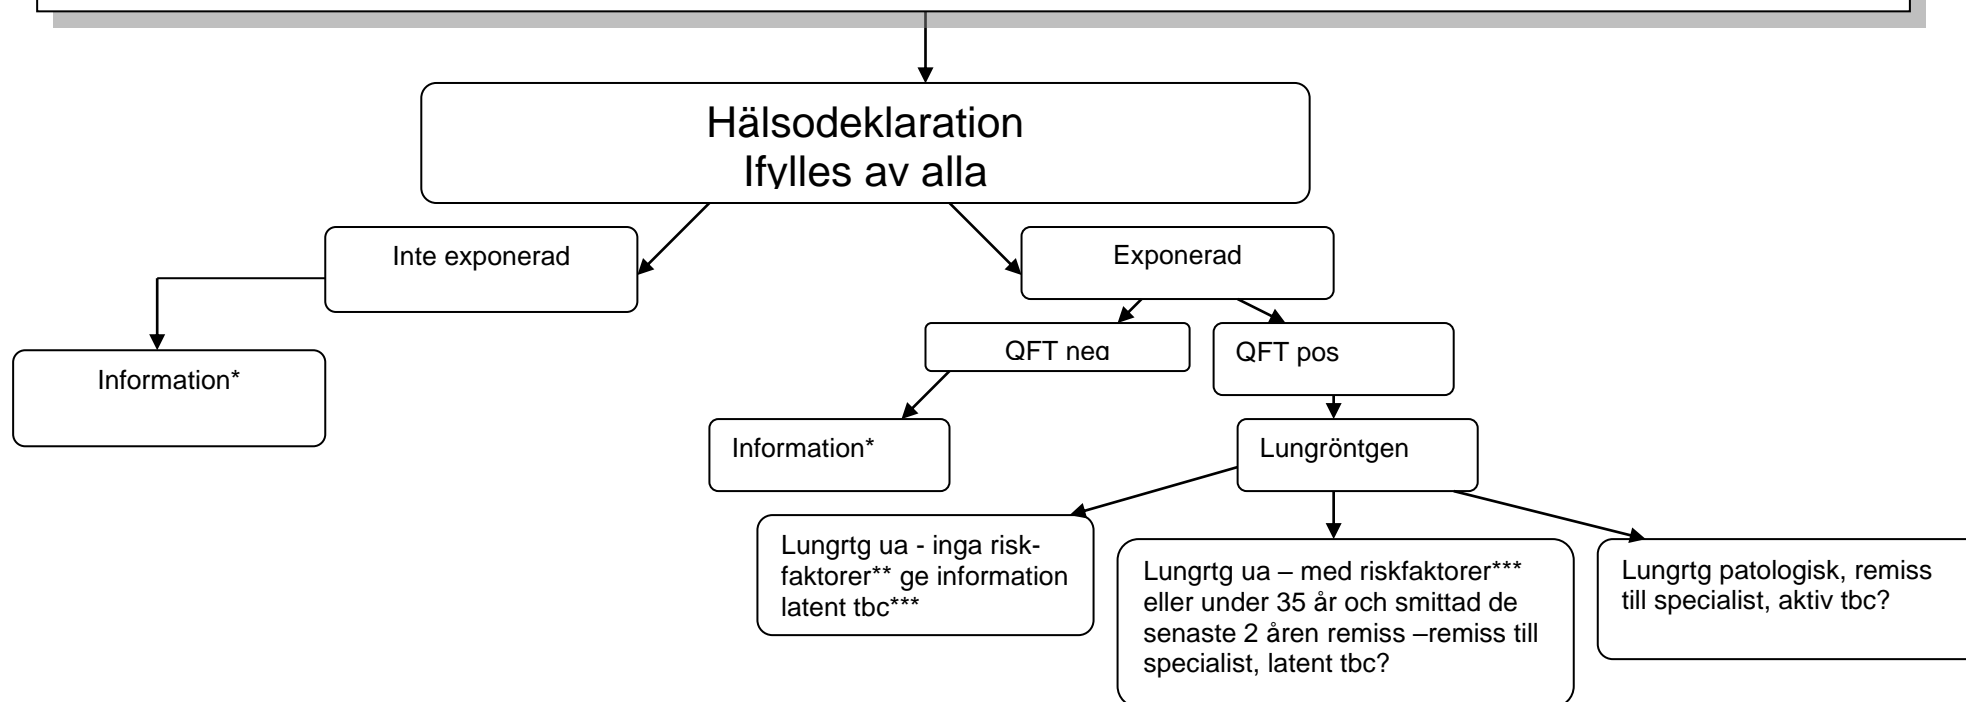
Hälsodeklaration
Ifylles av alla

Inte exponerad

Exponerad

Information*

QFT neg

QFT pos

Information*

Lungröntgen

Lungrtg ua - inga riskfaktorer** ge information latent tbc***

Lungrtg ua – med riskfaktorer*** eller under 35 år och smittad de senaste 2 åren remiss –remiss till specialist, latent tbc?

Lungrtg patologisk, remiss till specialist, aktiv tbc?